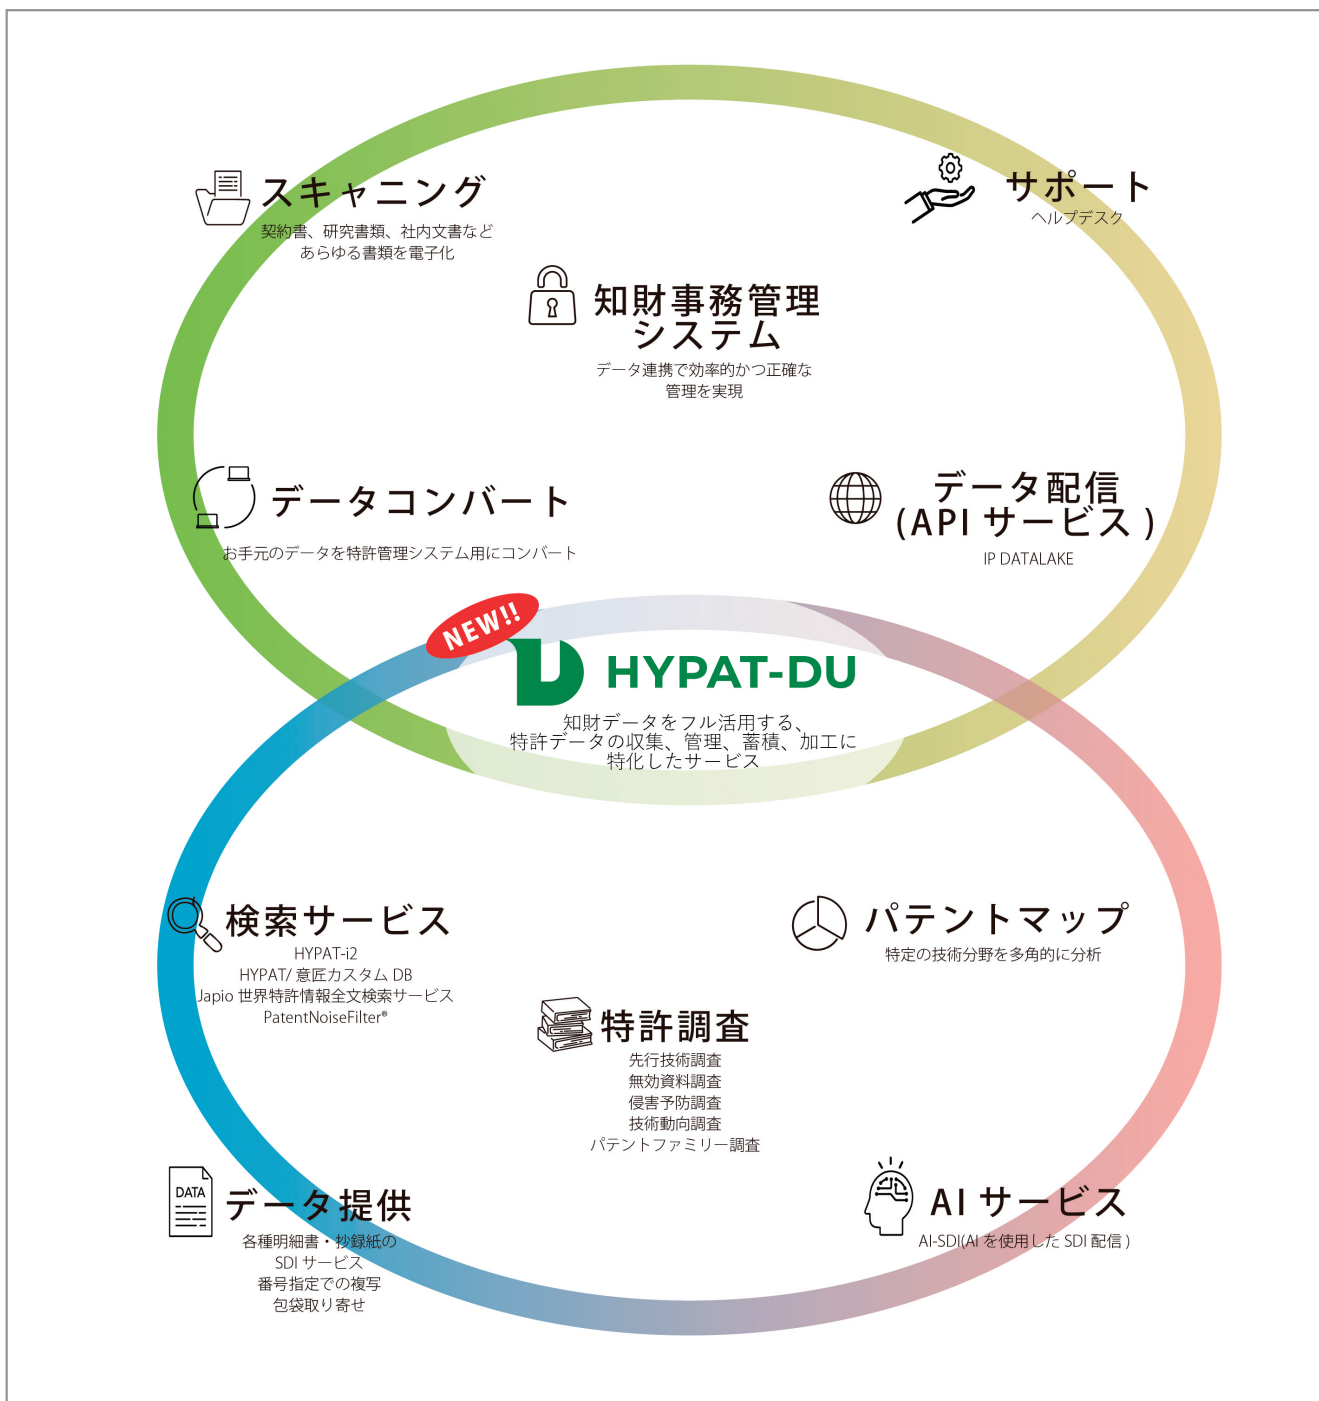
スキャニング
契約書、研究書類、社内文書など
あらゆる書類を電子化

サポート
ヘルプデスク

知財事務管理システム
データ連携で効率的かつ正確な
管理を実現

データコンバート
お手元のデータを特許管理システム用にコンバート

データ配信
(API サービス)
IP DATALAKE

NEW!!

HYPAT-DU
知財データをフル活用する、
特許データの収集、管理、蓄積、加工に
特化したサービス

検索サービス
HYPAT-i2
HYPAT/ 意匠カスタム DB
Japio 世界特許情報全文検索サービス
PatentNoiseFilter®

パテントマップ
特定の技術分野を多角的に分析

特許調査
先行技術調査
無効資料調査
侵害予防調査
技術動向調査
パテントファミリー調査

DATA

データ提供
各種明細書・抄録紙の
SDI サービス
番号指定での複写
包袋取り寄せ

AI サービス
AI-SDI(AI を使用した SDI 配信)